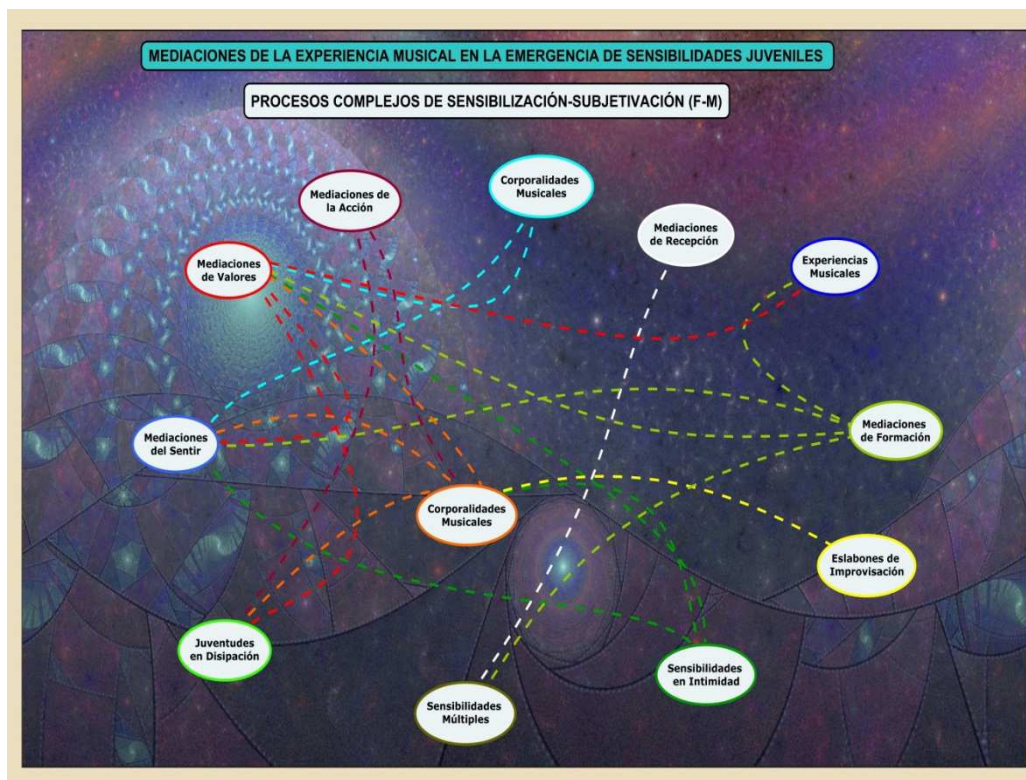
MEDIACIONES DE LA EXPERIENCIA MUSICAL EN LA EMERGENCIA DE SENSIBILIDADES JUVENILES

PROCESOS COMPLEJOS DE SENSIBILIZACIÓN-SUBJETIVACIÓN (F-M)

Mediaciones de la Acción

Corporalidades Musicales

Mediaciones de Recepción

Mediaciones de Valores

Experiencias Musicales

Mediaciones del Sentir

Mediaciones de Formación

Corporalidades Musicales

Eslabones de Improvisación

Juventudes en Disipación

Sensibilidades en Intimidad

Sensibilidades Múltiples